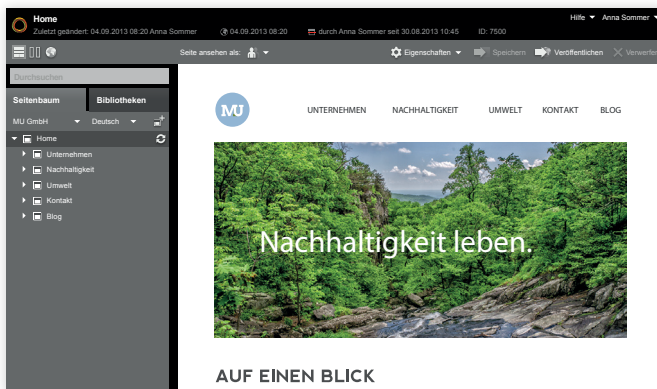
Home
Zuletzt geändert: 04.09.2013 08:20 Anna Sommer
04.09.2013 08:20
durch Anna Sommer seit 30.08.2013 10:45
ID: 7500
Hilfe
Anna Sommer

Seite ansehen als:
Eigenschaften
Speichern
Veröffentlichen
Verwerfen

Durchsuchen
Seitenbaum
Bibliotheken
MU GmbH
Deutsch
Home
Unternehmen
Nachhaltigkeit
Umwelt
Kontakt
Blog

MU
UNTERNEHMEN
NACHHALTIGKEIT
UMWELT
KONTAKT
BLOG

Nachhaltigkeit leben.

AUF EINEN BLICK